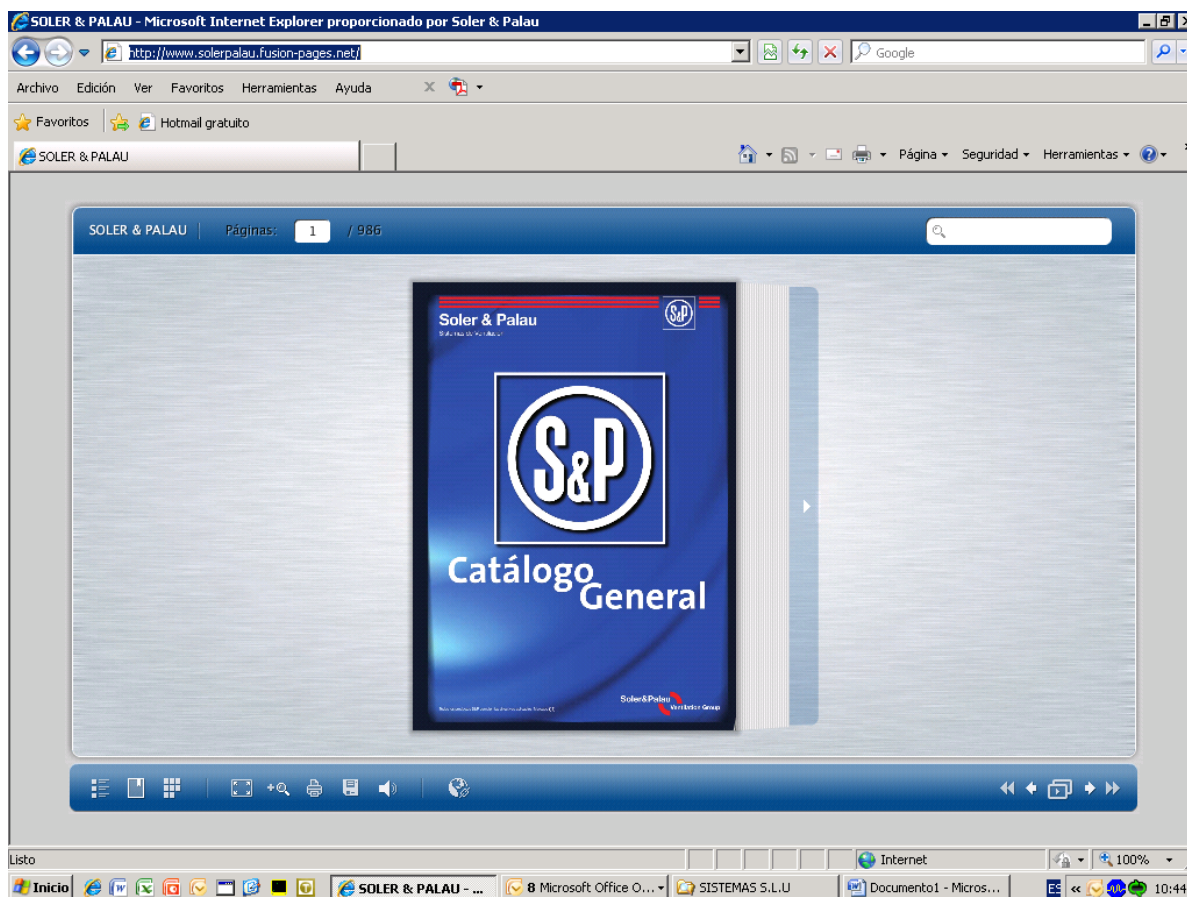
SOLER & PALAU - Microsoft Internet Explorer proporcionado por Soler & Palau

http://www.solerpalau.fusion-pages.net/

Google

Archivo Edición Ver Favoritos Herramientas Ayuda

Favoritos Hotmail gratuito

SOLER & PALAU

Página Seguridad Herramientas

SOLER & PALAU Páginas: 1 / 986

Soler & Palau
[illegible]

S&P

S&P

Catálogo General

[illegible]

Soler&Palau Ventilation Group

Listo

Internet 100%

Inicio SOLER & PALAU - ... 8 Microsoft Office O... SISTEMAS S.L.U Documento1 - Micros... ES 10:44